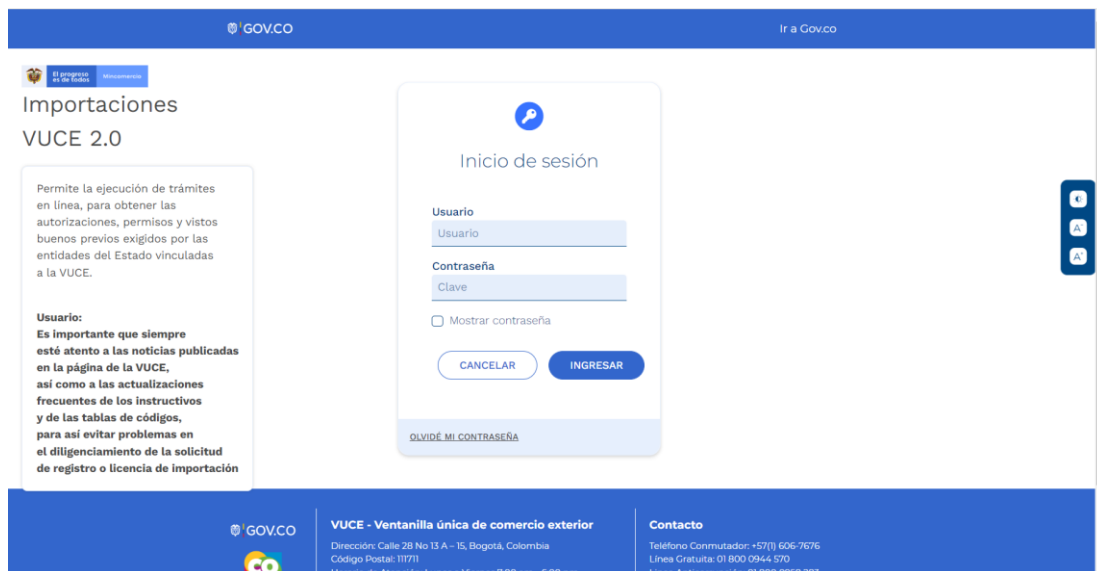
GOV.CO

Ir a Gov.co

El progreso es de todos Mincomercio

Importaciones

VUCE 2.0

Permite la ejecución de trámites en línea, para obtener las autorizaciones, permisos y vistos buenos previos exigidos por las entidades del Estado vinculadas a la VUCE.

**Usuario:**
**Es importante que siempre esté atento a las noticias publicadas en la página de la VUCE, así como a las actualizaciones frecuentes de los instructivos y de las tablas de códigos, para así evitar problemas en el diligenciamiento de la solicitud de registro o licencia de importación**

Inicio de sesión

Usuario

Usuario

Contraseña

Clave

Mostrar contraseña

CANCELAR

INGRESAR

OLVIDÉ MI CONTRASEÑA

A

A

GOV.CO

CO

VUCE - Ventanilla única de comercio exterior

Dirección: Calle 28 No 13 A – 15, Bogotá, Colombia
Código Postal: 111711
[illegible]

Contacto

Teléfono Conmutador: +57(1) 606-7676
Línea Gratuita: 01 800 0944 570
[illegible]